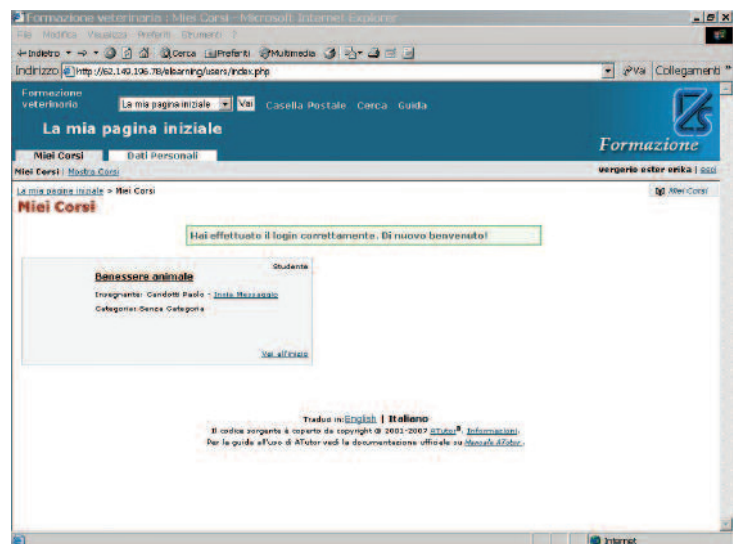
Formazione veterinaria : Miei Corsi - Microsoft Internet Explorer

File Modifica Visualizza Preferiti Strumenti ?

Indietro Cerca Preferiti Multimedia

Indirizzo http://62.149.196.78/elearning/users/index.php

Vai Collegamenti

Formazione veterinario

La mia pagina iniziale Vai Casella Postale Cerca Guida

La mia pagina iniziale

Formazione

Miei Corsi Dati Personali

Miei Corsi | Mostra Corsi

vergerio ester erika | esci

La mia pagina iniziale > Miei Corsi

Miei Corsi

Miei Corsi

Hai effettuato il login correttamente. Di nuovo benvenuto!

Studente

Benessere animale

Insegnante: Candotti Paolo - Invia Messaggio

Categoria: Senza Categoria

Vai all'inizio

Tradue in: English | Italiano

Il codice sorgente è coperto da copyright © 2001-2007 ATutor®. Informazioni.

Per la guida all'uso di ATutor vedi la documentazione ufficiale su Manuale ATutor.

Internet